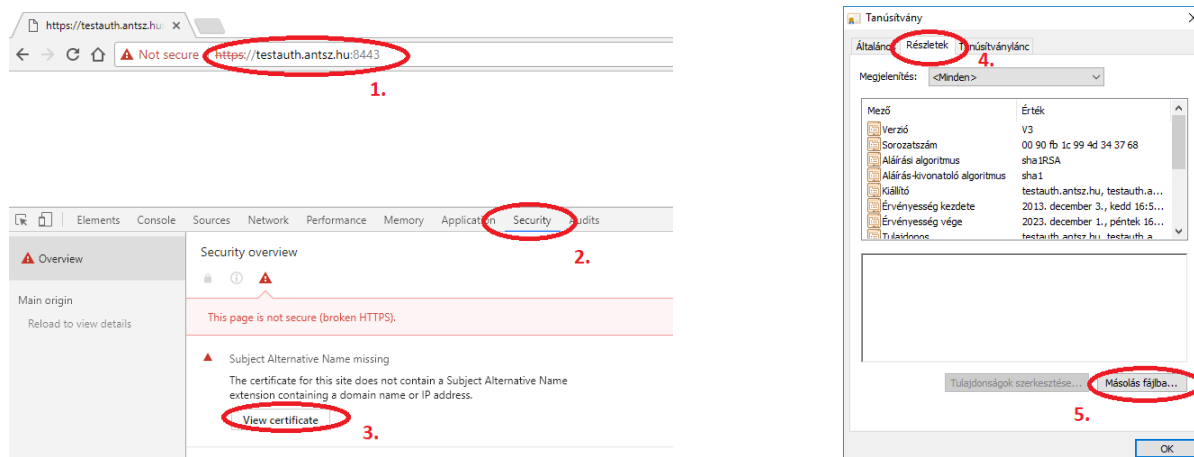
https://testauth.antsz.hu ×

Not secure https://testauth.antsz.hu:8443

1.

Elements Console Sources Network Performance Memory Application Security Audits

2.

Overview

Main origin

Reload to view details

Security overview

This page is not secure (broken HTTPS).

Subject Alternative Name missing

The certificate for this site does not contain a Subject Alternative Name extension containing a domain name or IP address.

View certificate

3.

Tanúsítvány

Általános Részletek Tanúsítványlánc

4.

Megjelenítés: <Minden>

| Mező | Érték |
|---|---|
| Verzió | V3 |
| Sorozatszám | 00 90 fb 1c 99 4d 34 37 68 |
| Aláírási algoritmus | sha1RSA |
| Aláírás-kivonatoló algoritmus | sha1 |
| Kiállító | testauth.antsz.hu, testauth.a... |
| Érvényesség kezdete | 2013. december 3., kedd 16:5... |
| Érvényesség vége | 2023. december 1., péntek 16:... |
| Tulajdonos | testauth.antsz.hu, testauth.a... |

Tulajdonságok szerkesztése... Másolás fájlba...

5.

OK